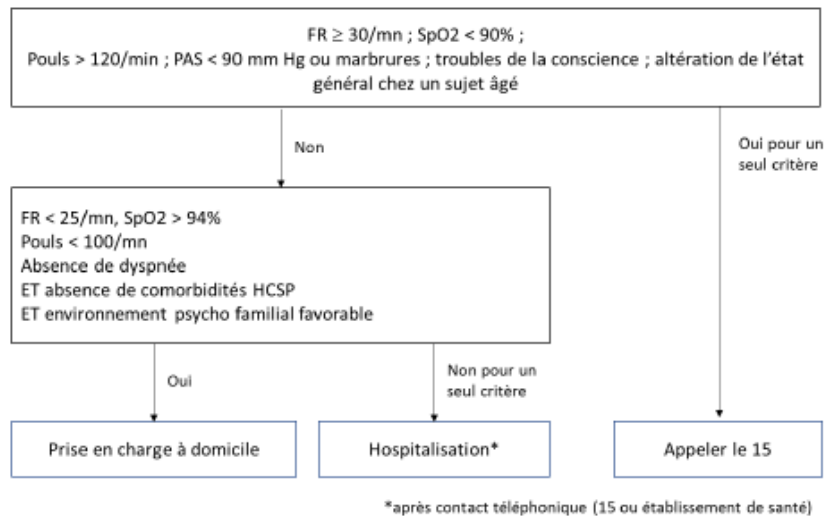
FR ≥ 30/mn ; SpO2 < 90% ;
Pouls > 120/min ; PAS < 90 mm Hg ou marbrures ; troubles de la conscience ; altération de l'état général chez un sujet âgé

Non

Oui pour un seul critère

FR < 25/mn, SpO2 > 94%
Pouls < 100/mn
Absence de dyspnée
ET absence de comorbidités HCSP
ET environnement psycho familial favorable

Oui

Non pour un seul critère

Prise en charge à domicile

Hospitalisation*

Appeler le 15

*après contact téléphonique (15 ou établissement de santé)